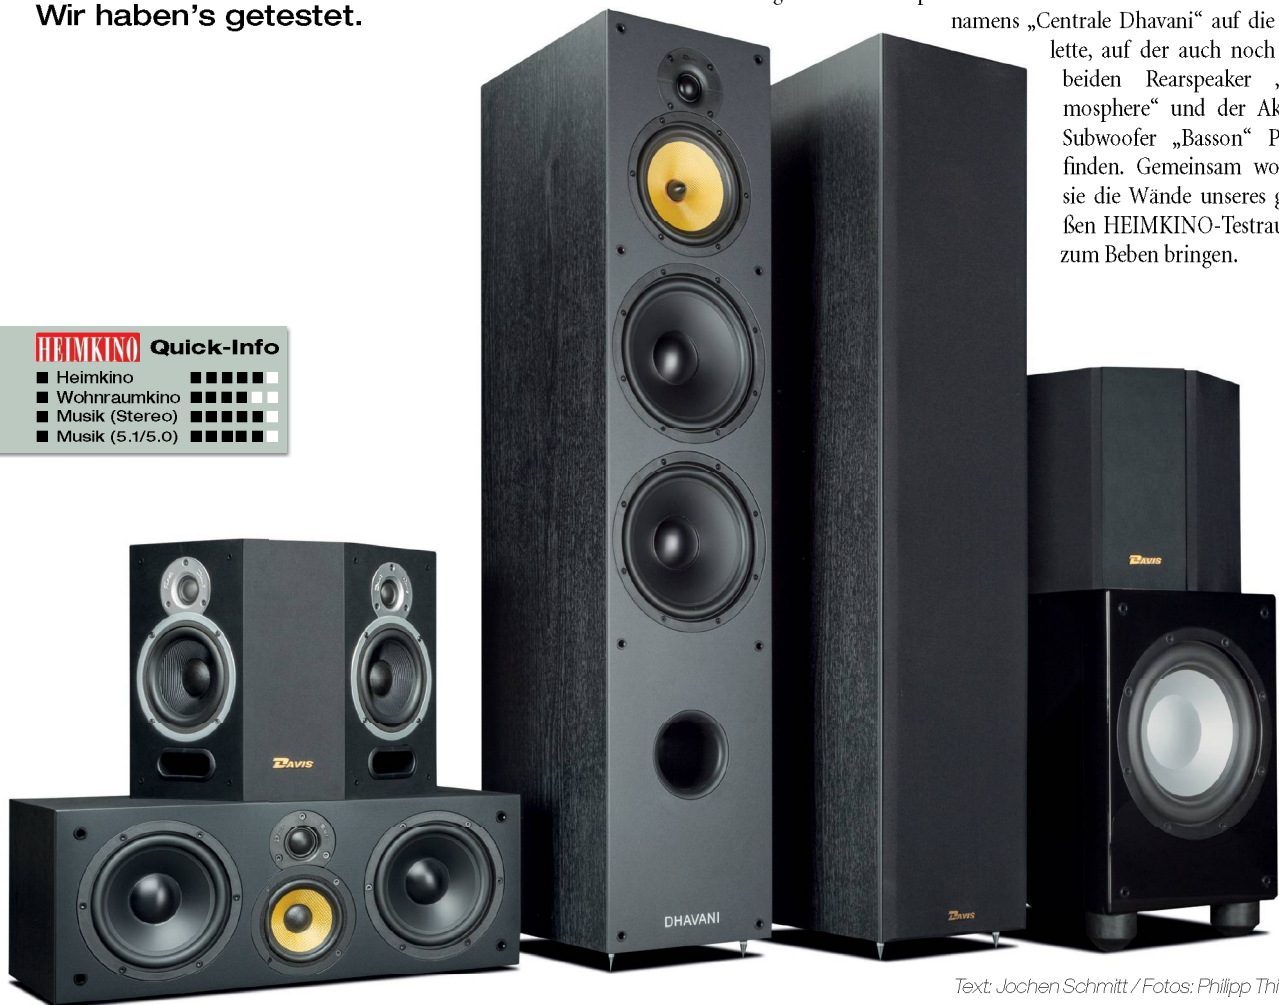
Wir haben's getestet.

namens „Centrale Dhavani" auf die lette, auf der auch noch beiden Rearspeaker „ mosphere" und der Ak Subwoofer „Basson" P finden. Gemeinsam wo sie die Wände unseres g ßen HEIMKINO-Testrau zum Beben bringen.

HEIMKINO Quick-Info
■ Heimkino
■ Wohnraumkino
■ Musik (Stereo)
■ Musik (5.1/5.0)

DAVIS

DHAVANI

DAVIS

DAVIS

Text: Jochen Schmitt / Fotos: Philipp Thi